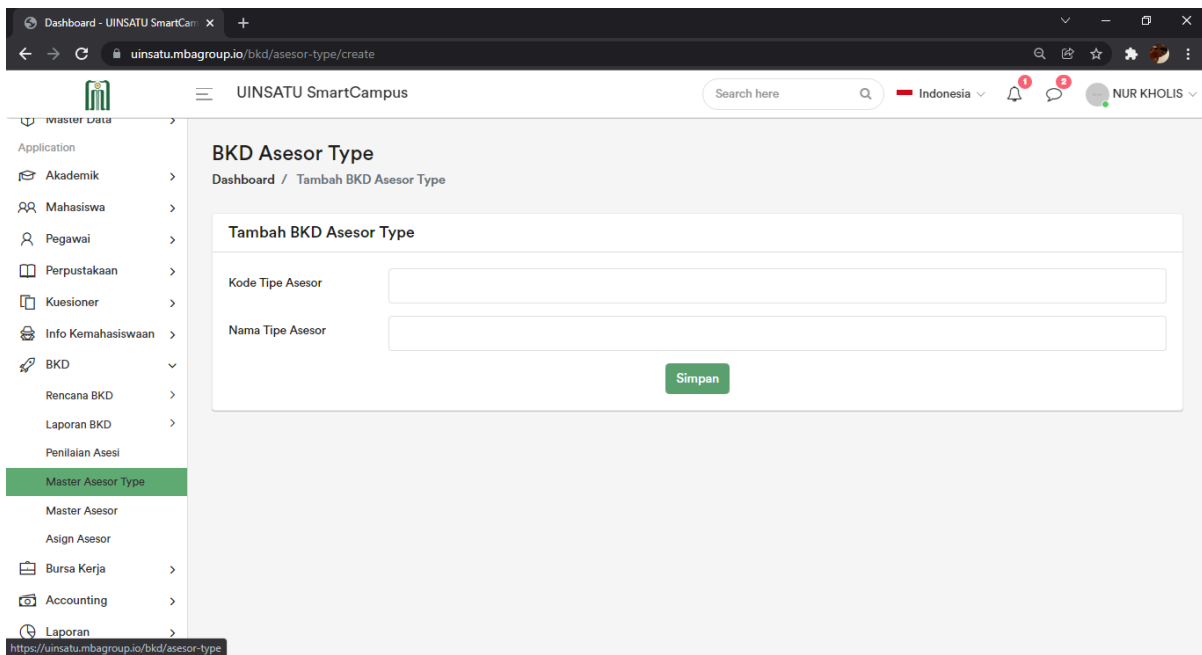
Dashboard - UINSATU SmartCam ×
+
uinsatu.mbagroup.io/bkd/asesor-type/create

UINSATU SmartCampus
Search here
Indonesia
1
2
NUR KHOLIS

Master Data
Application
Akademik
Mahasiswa
Pegawai
Perpustakaan
Kuesioner
Info Kemahasiswaan
BKD
Rencana BKD
Laporan BKD
Penilaian Asesi
Master Asesor Type
Master Asesor
Asign Asesor
Bursa Kerja
Accounting
Laporan

BKD Asesor Type
Dashboard / Tambah BKD Asesor Type

Tambah BKD Asesor Type
Kode Tipe Asesor
Nama Tipe Asesor
Simpan

https://uinsatu.mbagroup.io/bkd/asesor-type